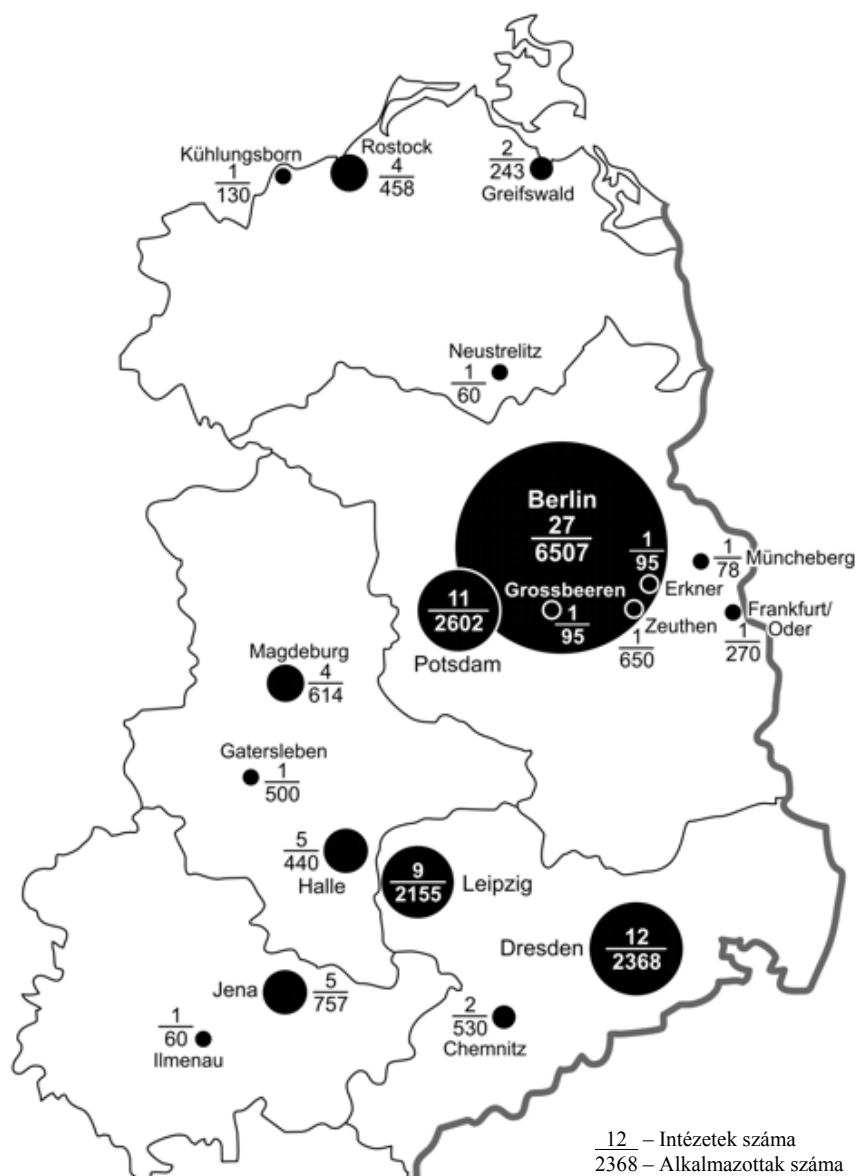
Kühlungsborn
$\frac{1}{130}$

Rostock
$\frac{4}{458}$

$\frac{2}{243}$
Greifswald

Neustrelitz
$\frac{1}{60}$

Berlin
$\frac{27}{6507}$

$\frac{1}{95}$
Erkner

Grossbeeren
$\frac{1}{95}$

Zeuthen
$\frac{1}{650}$

$\frac{1}{78}$ Müncheberg

Frankfurt/Oder
$\frac{1}{270}$

$\frac{11}{2602}$
Potsdam

Magdeburg
$\frac{4}{614}$

Gatersleben
$\frac{1}{500}$

$\frac{5}{440}$
Halle

$\frac{9}{2155}$ Leipzig

Dresden $\frac{12}{2368}$

Jena $\frac{5}{757}$

$\frac{1}{60}$
Ilmenau

$\frac{2}{530}$
Chemnitz

$\frac{12}{2368}$ – Intézetek száma – Alkalmazottak száma